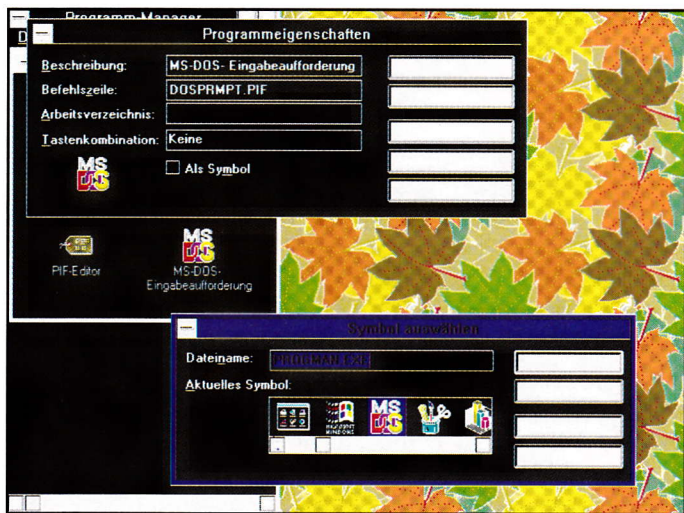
Programm-Manager

Programmeigenschaften

Beschreibung: MS-DOS- Eingabeaufforderung

Befehlszeile: DOSPRMPT.PIF

Arbeitsverzeichnis:

Tastenkombination: Keine

Als Symbol

PIF-Editor

MS-DOS-Eingabeaufforderung

Symbol auswählen

Dateiname: PROGMAN.EXE

Aktuelles Symbol: